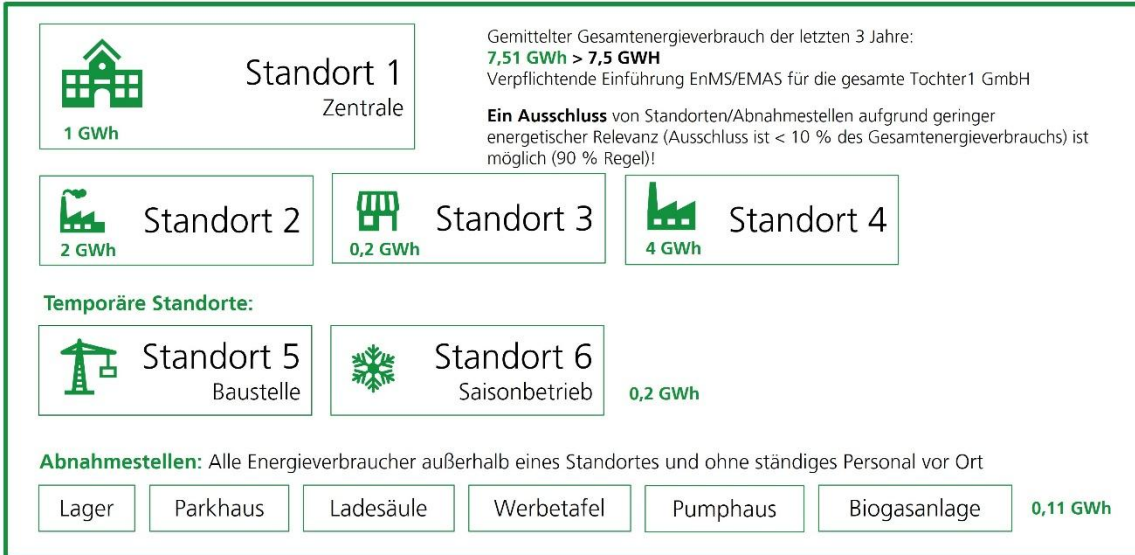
Standort 1
Zentrale
1 GWh

Gemittelter Gesamtenergieverbrauch der letzten 3 Jahre:
7,51 GWh > 7,5 GWH
Verpflichtende Einführung EnMS/EMAS für die gesamte Tochter1 GmbH

Ein Ausschluss von Standorten/Abnahmestellen aufgrund geringer energetischer Relevanz (Ausschluss ist < 10 % des Gesamtenergieverbrauchs) ist möglich (90 % Regel)!

Standort 2
2 GWh

Standort 3
0,2 GWh

Standort 4
4 GWh

Temporäre Standorte:

Standort 5
Baustelle

Standort 6
Saisonbetrieb

0,2 GWh

Abnahmestellen: Alle Energieverbraucher außerhalb eines Standortes und ohne ständiges Personal vor Ort

| Lager | Parkhaus | Ladesäule | Werbetafel | Pumphaus | Biogasanlage |
|---|---|---|---|---|---|

0,11 GWh